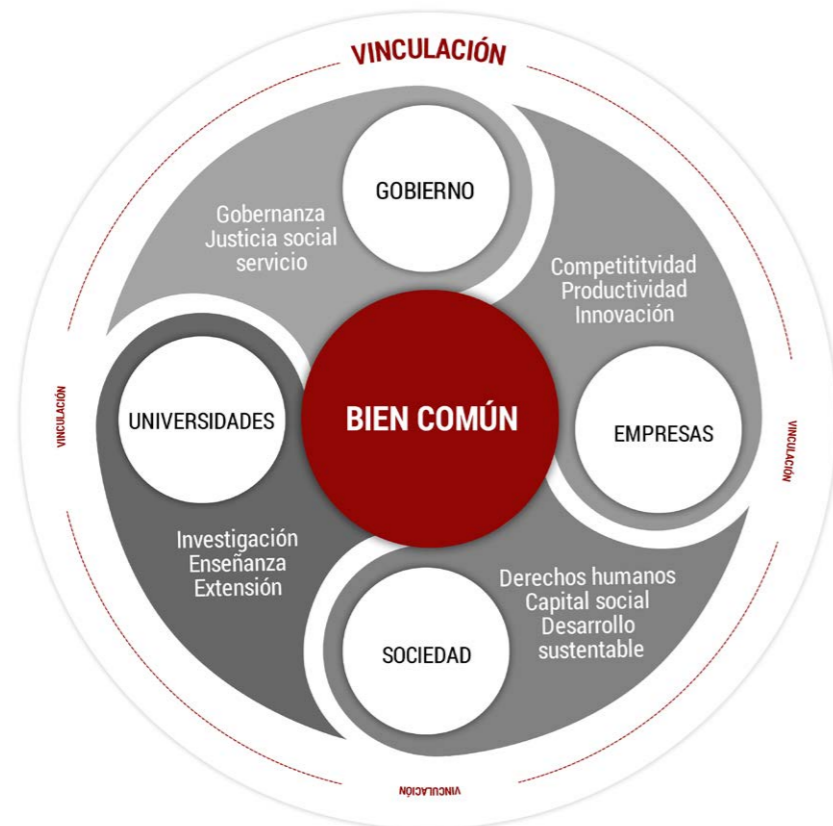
VINCULACIÓN

GOBIERNO

Gobernanza
Justicia social
servicio

Competititvidad
Productividad
Innovación

VINCULACIÓN

UNIVERSIDADES

BIEN COMÚN

EMPRESAS

VINCULACIÓN

Investigación
Enseñanza
Extensión

Derechos humanos
Capital social
Desarrollo
sustentable

SOCIEDAD

VINCULACIÓN